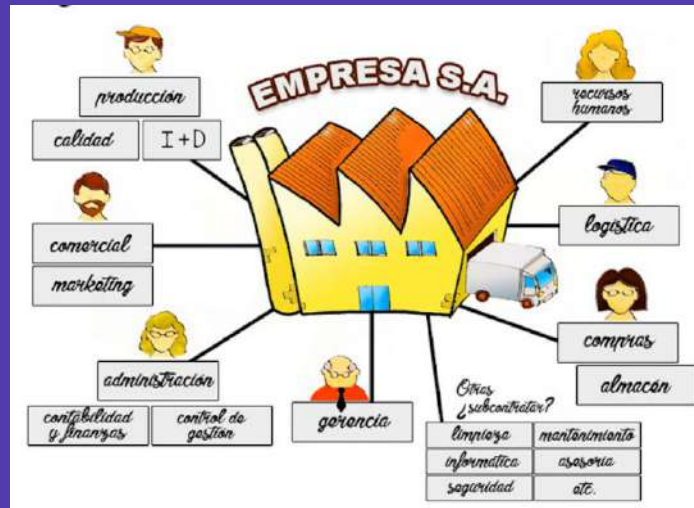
EMPRESA S.A.

producción

calidad

I+D

recursos humanos

comercial

marketing

logística

compras

almacén

administración

contabilidad y finanzas

control de gestión

gerencia

Otras ¿subcontratar?

| limpieza | mantenimiento |
|---|---|
| informática | asesoría |
| seguridad | etc. |